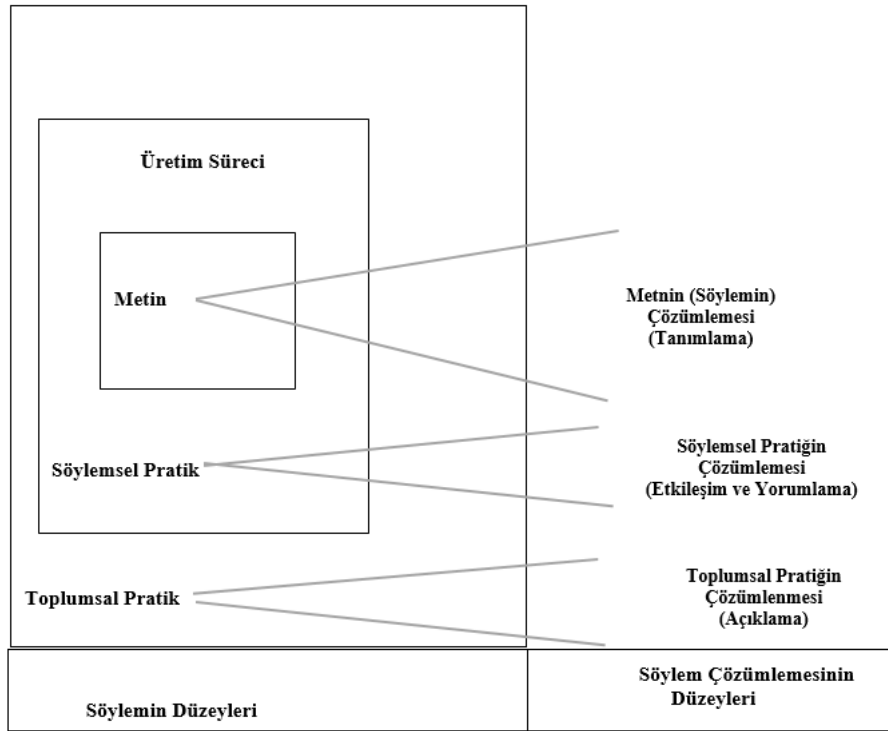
Üretim Süreci

Metin

Metnin (Söylemin) Çözümlemesi (Tanımlama)

Söylemsel Pratik

Söylemsel Pratiğin Çözümlemesi (Etkileşim ve Yorumlama)

Toplumsal Pratik

Toplumsal Pratiğin Çözümlenmesi (Açıklama)

Söylemin Düzeyleri

Söylem Çözümlemesinin Düzeyleri